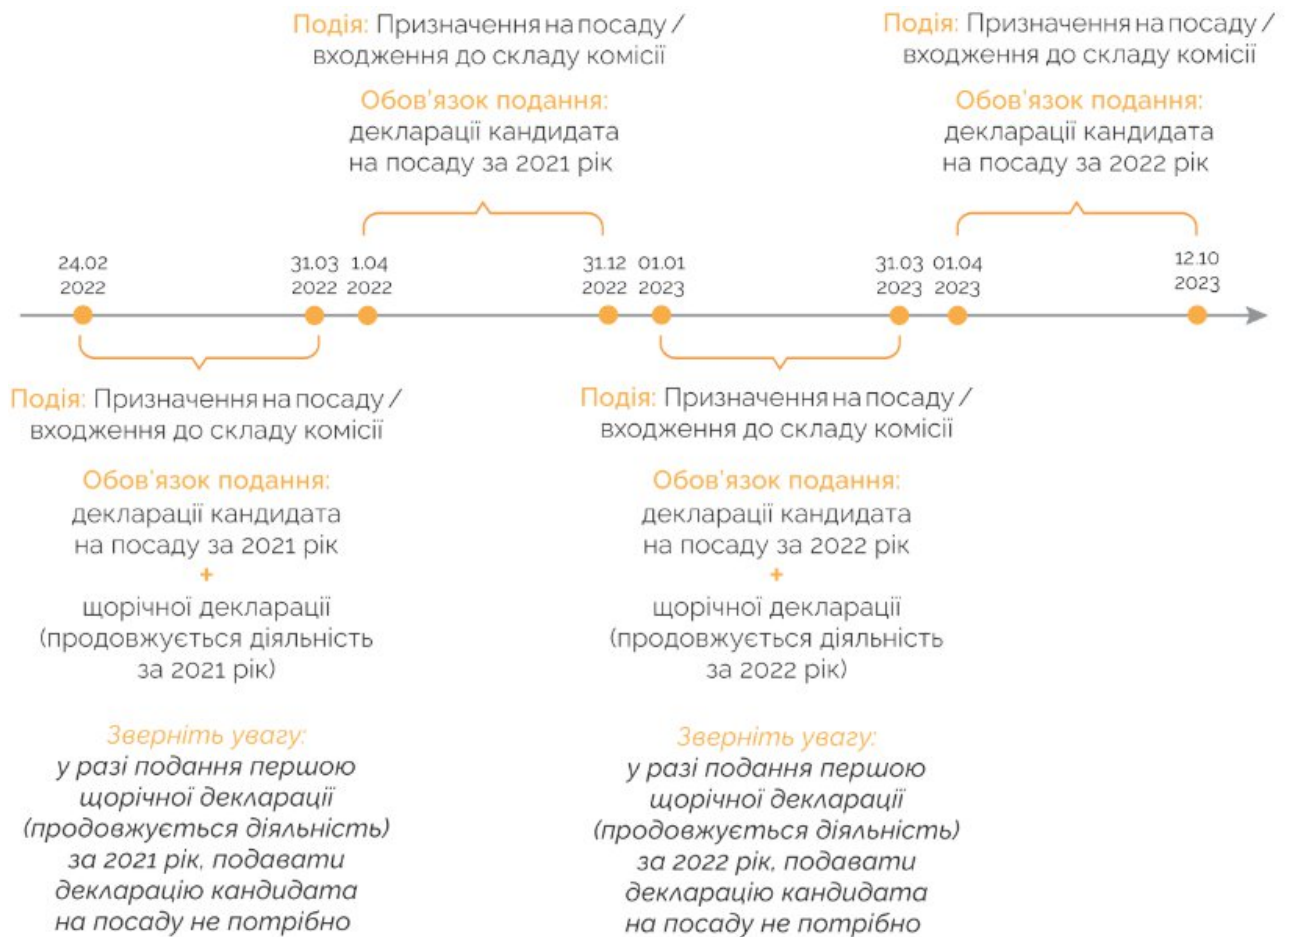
Подія: Призначення на посаду / входження до складу комісії

Обов'язок подання: декларації кандидата на посаду за 2021 рік

Подія: Призначення на посаду / входження до складу комісії

Обов'язок подання: декларації кандидата на посаду за 2022 рік

24.02 2022

31.03 2022

1.04 2022

31.12 2022

01.01 2023

31.03 2023

01.04 2023

12.10 2023

Подія: Призначення на посаду / входження до складу комісії

Обов'язок подання: декларації кандидата на посаду за 2021 рік + щорічної декларації (продовжується діяльність за 2021 рік)

Зверніть увагу: у разі подання першою щорічної декларації (продовжується діяльність) за 2021 рік, подавати декларацію кандидата на посаду не потрібно

Подія: Призначення на посаду / входження до складу комісії

Обов'язок подання: декларації кандидата на посаду за 2022 рік + щорічної декларації (продовжується діяльність за 2022 рік)

Зверніть увагу: у разі подання першою щорічної декларації (продовжується діяльність) за 2022 рік, подавати декларацію кандидата на посаду не потрібно